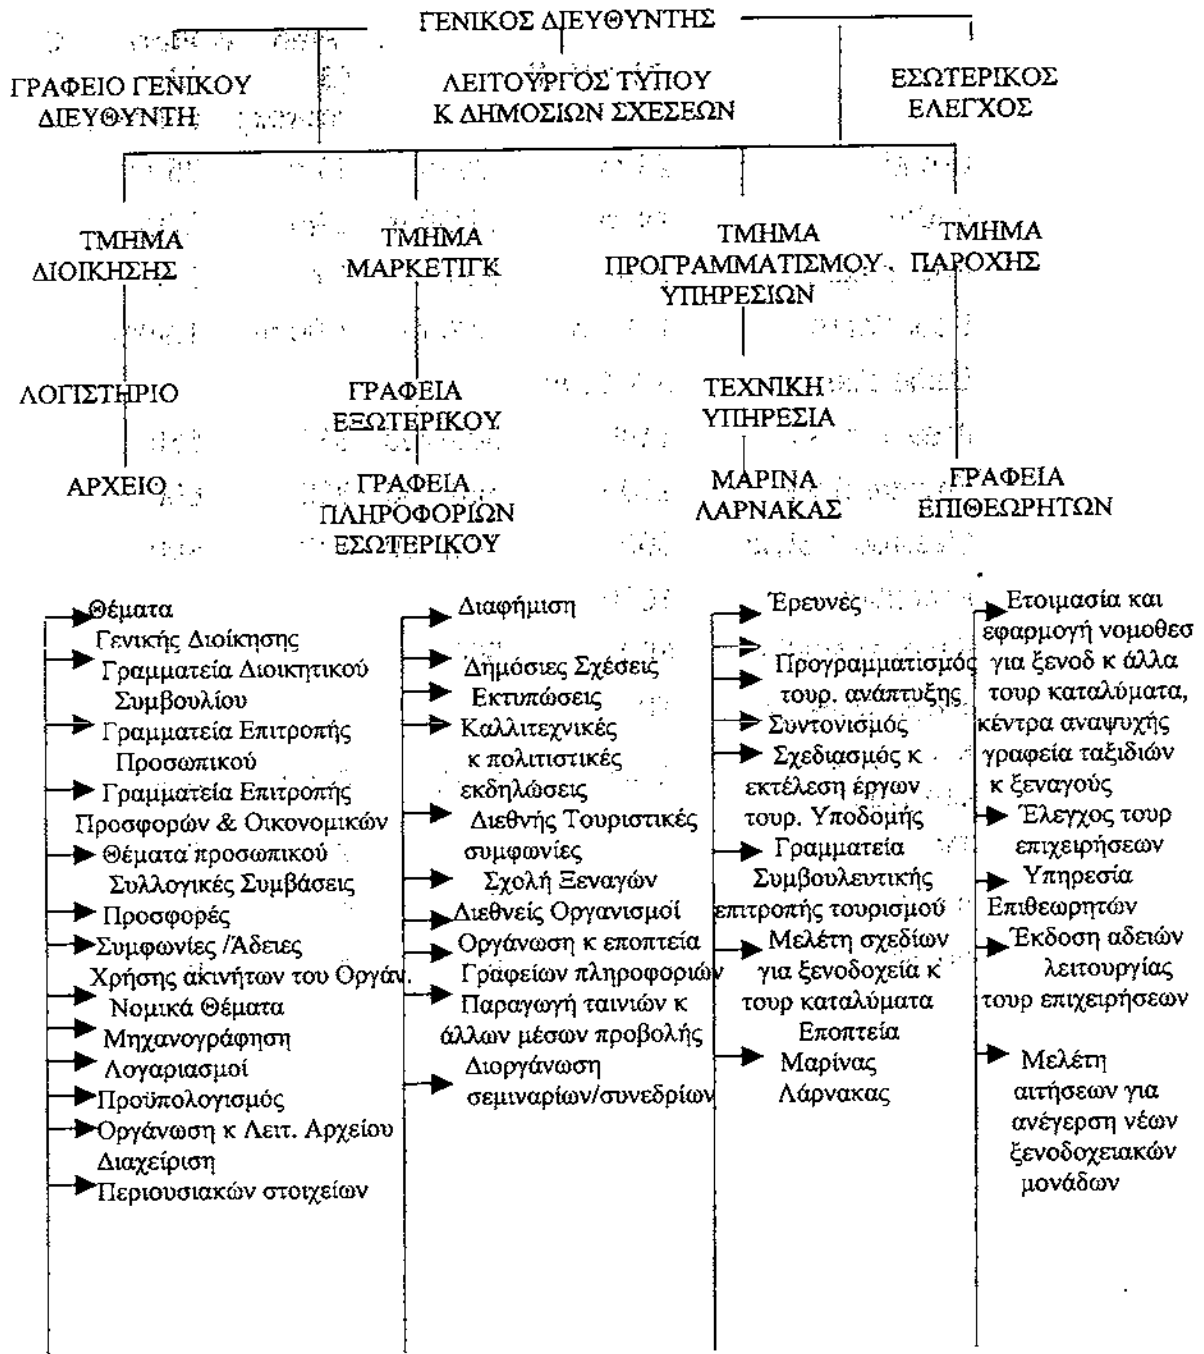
ΓΕΝΙΚΟΣ ΔΙΕΥΘΥΝΤΗΣ

ΓΡΑΦΕΙΟ ΓΕΝΙΚΟΥ ΔΙΕΥΘΥΝΤΗ

ΛΕΙΤΟΥΡΓΟΣ ΤΥΠΟΥ Κ ΔΗΜΟΣΙΩΝ ΣΧΕΣΕΩΝ

ΕΣΩΤΕΡΙΚΟΣ ΕΛΕΓΧΟΣ

ΤΜΗΜΑ ΔΙΟΙΚΗΣΗΣ

ΤΜΗΜΑ ΜΑΡΚΕΤΙΓΚ

ΤΜΗΜΑ ΠΡΟΓΡΑΜΜΑΤΙΣΜΟΥ ΥΠΗΡΕΣΙΩΝ

ΤΜΗΜΑ ΠΑΡΟΧΗΣ

ΛΟΓΙΣΤΗΡΙΟ

ΓΡΑΦΕΙΑ ΕΞΩΤΕΡΙΚΟΥ

ΤΕΧΝΙΚΗ ΥΠΗΡΕΣΙΑ

ΑΡΧΕΙΟ

ΓΡΑΦΕΙΑ ΠΛΗΡΟΦΟΡΙΩΝ ΕΣΩΤΕΡΙΚΟΥ

ΜΑΡΙΝΑ ΛΑΡΝΑΚΑΣ

ΓΡΑΦΕΙΑ ΕΠΙΘΕΩΡΗΤΩΝ

Θέματα Γενικής Διοίκησης
Γραμματεία Διοικητικού Συμβουλίου
Γραμματεία Επιτροπής Προσωπικού
Γραμματεία Επιτροπής Προσφορών & Οικονομικών
Θέματα προσωπικού Συλλογικές Συμβάσεις
Προσφορές
Συμφωνίες /Άδειες Χρήσης ακινήτων του Οργάν.
Νομικά Θέματα
Μηχανογράφηση
Λογαριασμοί
Προϋπολογισμός
Οργάνωση κ Λειτ. Αρχείου
Διαχείριση Περιουσιακών στοιχείων

Διαφήμιση
Δημόσιες Σχέσεις
Εκτυπώσεις
Καλλιτεχνικές κ πολιτιστικές εκδηλώσεις
Διεθνής Τουριστικές συμφωνίες
Σχολή Ξεναγών
Διεθνείς Οργανισμοί
Οργάνωση κ εποπτεία Γραφείων πληροφοριών
Παραγωγή ταινιών κ άλλων μέσων προβολής
Διοργάνωση σεμιναρίων/συνεδρίων

Έρευνες
Προγραμματισμός τουρ. ανάπτυξης
Συντονισμός
Σχεδιασμός κ εκτέλεση έργων τουρ. Υποδομής
Γραμματεία Συμβουλευτικής επιτροπής τουρισμού
Μελέτη σχεδίων για ξενοδοχεία κ τουρ καταλύματα
Εποπτεία Μαρίνας Λάρνακας

Ετοιμασία και εφαρμογή νομοθεσ για ξενοδ κ άλλα τουρ καταλύματα, κέντρα αναψυχής γραφεία ταξιδιών κ ξεναγούς
Έλεγχος τουρ επιχειρήσεων
Υπηρεσία Επιθεωρητών
Έκδοση αδειών λειτουργίας τουρ επιχειρήσεων
Μελέτη αιτήσεων για ανέγερση νέων ξενοδοχειακών μονάδων